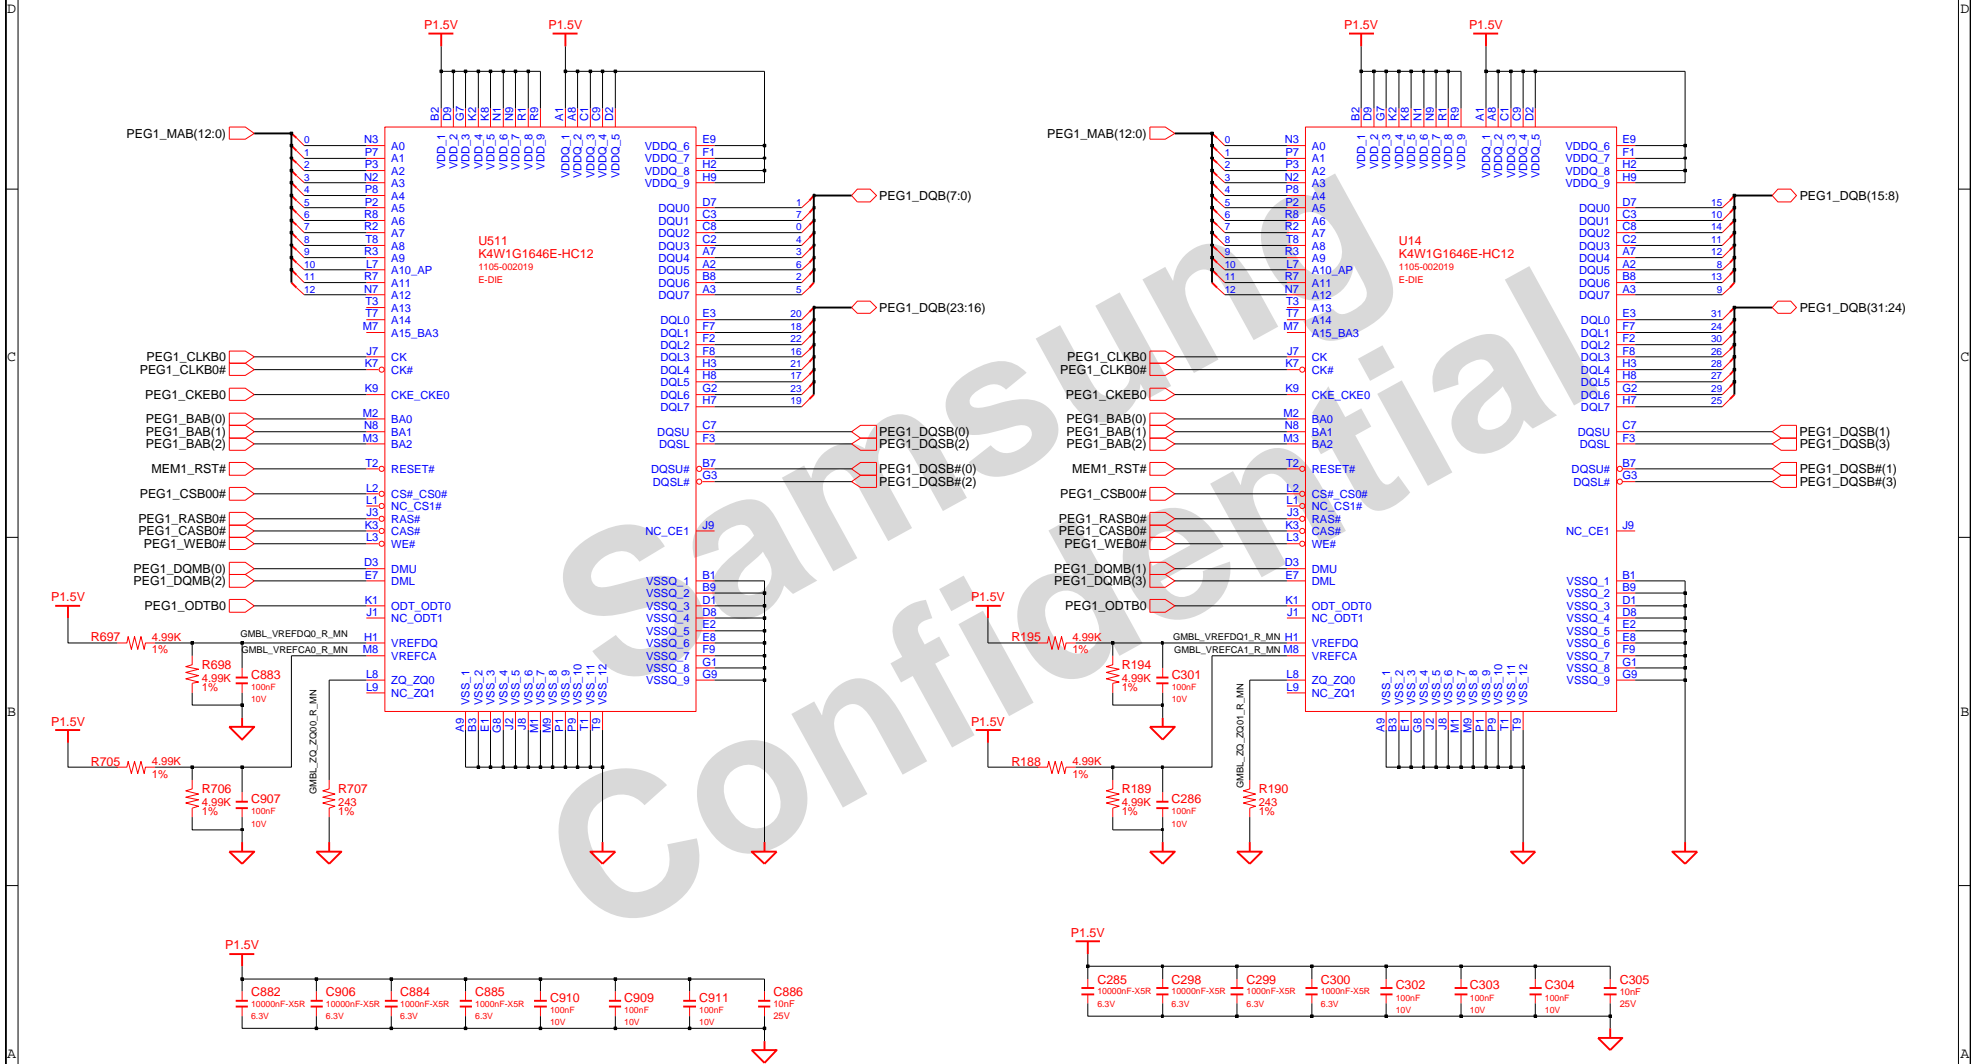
P1.5V P1.5V

B2 D9 G7 K2 K8 N1 N9 R1 R9 A1 A8 C1 C9 D2

VDD_1 VDD_2 VDD_3 VDD_4 VDD_5 VDD_6 VDD_7 VDD_8 VDD_9 VDDQ_1 VDDQ_2 VDDQ_3 VDDQ_4 VDDQ_5

PEG1_MAB(12:0)

0 N3 A0
1 P7 A1
2 P3 A2
3 N2 A3
4 P8 A4
5 P2 A5
6 R8 A6
7 R2 A7
8 T8 A8
9 R3 A9
10 L7 A10_AP
11 R7 A11
12 N7 A12
T3 A13
T7 A14
M7 A15_BA3

VDDQ_6 E9
VDDQ_7 F1
VDDQ_8 H2
VDDQ_9 H9

U511
K4W1G1646E-HC12
1105-002019
E-DIE

DQU0 D7 1
DQU1 C3 7
DQU2 C8 0
DQU3 C2 4
DQU4 A7 3
DQU5 A2 6
DQU6 B8 2
DQU7 A3 5
PEG1_DQB(7:0)

DQL0 E3 20
DQL1 F7 18
DQL2 F2 22
DQL3 F8 16
DQL4 H3 21
DQL5 H8 17
DQL6 G2 23
DQL7 H7 19
PEG1_DQB(23:16)

PEG1_CLKB0 J7 CK
PEG1_CLKB0# K7 CK#
PEG1_CKEB0 K9 CKE_CKE0
PEG1_BAB(0) M2 BA0
PEG1_BAB(1) N8 BA1
PEG1_BAB(2) M3 BA2
MEM1_RST# T2 RESET#
PEG1_CSB00# L2 CS#_CS0#
L1 NC_CS1#
PEG1_RASB0# J3 RAS#
PEG1_CASB0# K3 CAS#
PEG1_WEB0# L3 WE#
PEG1_DQMB(0) D3 DMU
PEG1_DQMB(2) E7 DML
PEG1_ODTB0 K1 ODT_ODT0
J1 NC_ODT1

DQSU C7 PEG1_DQSB(0)
DQSL F3 PEG1_DQSB(2)
DQSU# B7 PEG1_DQSB#(0)
DQSL# G3 PEG1_DQSB#(2)
NC_CE1 J9

VSSQ_1 B1
VSSQ_2 B9
VSSQ_3 D1
VSSQ_4 D8
VSSQ_5 E2
VSSQ_6 E8
VSSQ_7 F9
VSSQ_8 G1
VSSQ_9 G9

P1.5V
R697 4.99K 1%
GMBL_VREFDQ0_R_MN H1 VREFDQ
GMBL_VREFCA0_R_MN M8 VREFCA
R698 4.99K 1%
C883 100nF 10V
L8 ZQ_ZQ0
L9 NC_ZQ1
VSS_1 VSS_2 VSS_3 VSS_4 VSS_5 VSS_6 VSS_7 VSS_8 VSS_9 VSS_10 VSS_11 VSS_12
A9 B3 E1 G8 J2 J8 M1 M9 P1 P9 T1 T9

P1.5V
R705 4.99K 1%
R706 4.99K 1%
C907 100nF 10V
GMBL_ZQ_ZQ00_R_MN
R707 243 1%

P1.5V P1.5V

B2 D9 G7 K2 K8 N1 N9 R1 R9 A1 A8 C1 C9 D2

VDD_1 VDD_2 VDD_3 VDD_4 VDD_5 VDD_6 VDD_7 VDD_8 VDD_9 VDDQ_1 VDDQ_2 VDDQ_3 VDDQ_4 VDDQ_5

PEG1_MAB(12:0)

0 N3 A0
1 P7 A1
2 P3 A2
3 N2 A3
4 P8 A4
5 P2 A5
6 R8 A6
7 R2 A7
8 T8 A8
9 R3 A9
10 L7 A10_AP
11 R7 A11
12 N7 A12
T3 A13
T7 A14
M7 A15_BA3

VDDQ_6 E9
VDDQ_7 F1
VDDQ_8 H2
VDDQ_9 H9

U14
K4W1G1646E-HC12
1105-002019
E-DIE

DQU0 D7 15
DQU1 C3 10
DQU2 C8 14
DQU3 C2 11
DQU4 A7 12
DQU5 A2 8
DQU6 B8 13
DQU7 A3 9
PEG1_DQB(15:8)

DQL0 E3 31
DQL1 F7 24
DQL2 F2 30
DQL3 F8 26
DQL4 H3 28
DQL5 H8 27
DQL6 G2 29
DQL7 H7 25
PEG1_DQB(31:24)

PEG1_CLKB0 J7 CK
PEG1_CLKB0# K7 CK#
PEG1_CKEB0 K9 CKE_CKE0
PEG1_BAB(0) M2 BA0
PEG1_BAB(1) N8 BA1
PEG1_BAB(2) M3 BA2
MEM1_RST# T2 RESET#
PEG1_CSB00# L2 CS#_CS0#
L1 NC_CS1#
PEG1_RASB0# J3 RAS#
PEG1_CASB0# K3 CAS#
PEG1_WEB0# L3 WE#
PEG1_DQMB(1) D3 DMU
PEG1_DQMB(3) E7 DML
PEG1_ODTB0 K1 ODT_ODT0
J1 NC_ODT1

DQSU C7 PEG1_DQSB(1)
DQSL F3 PEG1_DQSB(3)
DQSU# B7 PEG1_DQSB#(1)
DQSL# G3 PEG1_DQSB#(3)
NC_CE1 J9

VSSQ_1 B1
VSSQ_2 B9
VSSQ_3 D1
VSSQ_4 D8
VSSQ_5 E2
VSSQ_6 E8
VSSQ_7 F9
VSSQ_8 G1
VSSQ_9 G9

P1.5V
R195 4.99K 1%
GMBL_VREFDQ1_R_MN H1 VREFDQ
GMBL_VREFCA1_R_MN M8 VREFCA
R194 4.99K 1%
C301 100nF 10V
L8 ZQ_ZQ0
L9 NC_ZQ1
VSS_1 VSS_2 VSS_3 VSS_4 VSS_5 VSS_6 VSS_7 VSS_8 VSS_9 VSS_10 VSS_11 VSS_12
A9 B3 E1 G8 J2 J8 M1 M9 P1 P9 T1 T9

P1.5V
R188 4.99K 1%
R189 4.99K 1%
C286 100nF 10V
GMBL_ZQ_ZQ01_R_MN
R190 243 1%

Samsung Confidential

P1.5V
C882 10000nF-X5R 6.3V
C906 10000nF-X5R 6.3V
C884 1000nF-X5R 6.3V
C885 1000nF-X5R 6.3V
C910 100nF 10V
C909 100nF 10V
C911 100nF 10V
C886 10nF 25V

P1.5V
C285 10000nF-X5R 6.3V
C298 10000nF-X5R 6.3V
C299 1000nF-X5R 6.3V
C300 1000nF-X5R 6.3V
C302 100nF 10V
C303 100nF 10V
C304 100nF 10V
C305 10nF 25V

D C B A
D C B A